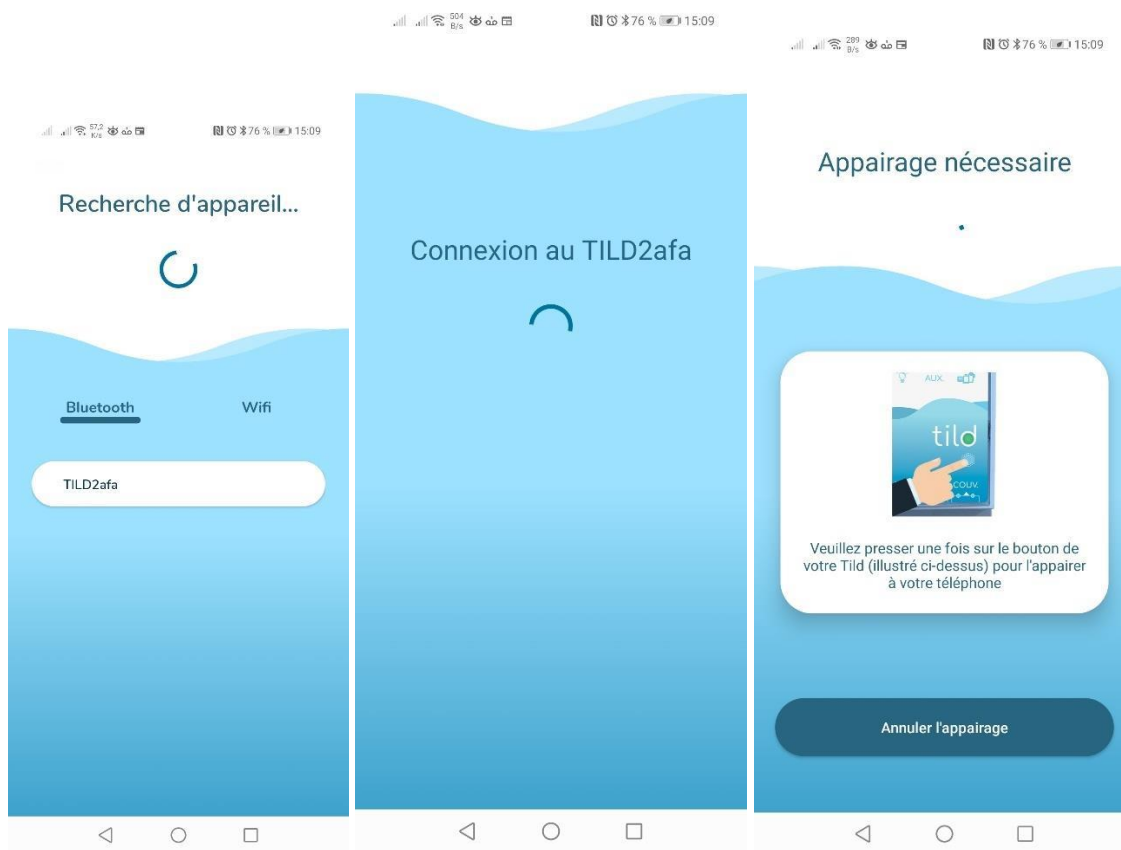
57,2 K/s 76 % 15:09

Recherche d'appareil...

Bluetooth

Wifi

TILD2afa

504 B/s 76 % 15:09

Connexion au TILD2afa

289 B/s 76 % 15:09

Appairage nécessaire

AUX.

tild

COUV.

Veuillez presser une fois sur le bouton de votre Tild (illustré ci-dessus) pour l'appairer à votre téléphone

Annuler l'appairage